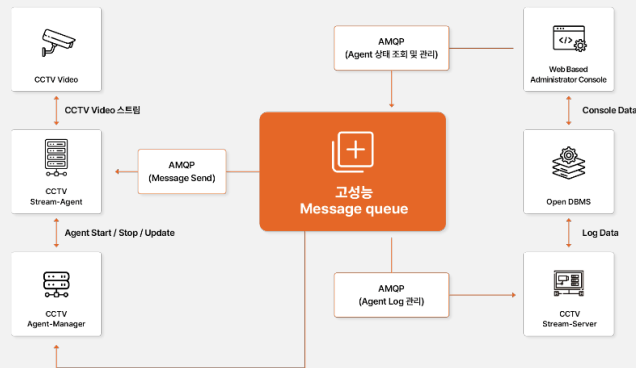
CCTV Video

CCTV Video 스트림

CCTV
Stream-Agent

Agent Start / Stop / Update

CCTV
Agent-Manager

AMQP
(Message Send)

AMQP
(Agent 상태 조회 및 관리)

고성능
Message queue

AMQP
(Agent Log 관리)

Web Based
Administrator Console

Console Data

Open DBMS

Log Data

CCTV
Stream-Server